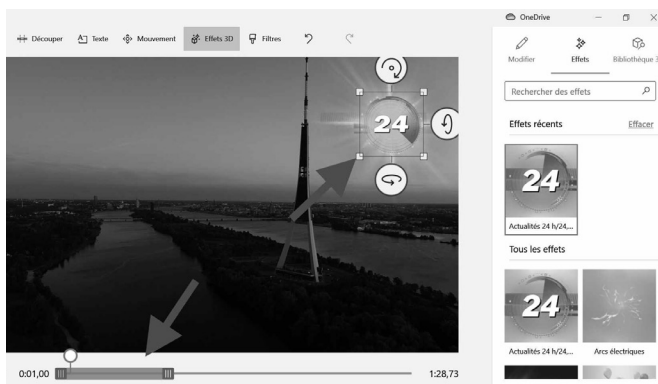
Découper Texte Mouvement Effets 3D Filtres

24

0:01,00 1:28,73

OneDrive

Modifier Effets Bibliothèque 3

Rechercher des effets

Effets récents Effacer

24

Actualités 24 h/24,...

Tous les effets

24

Actualités 24 h/24,... Arcs électriques